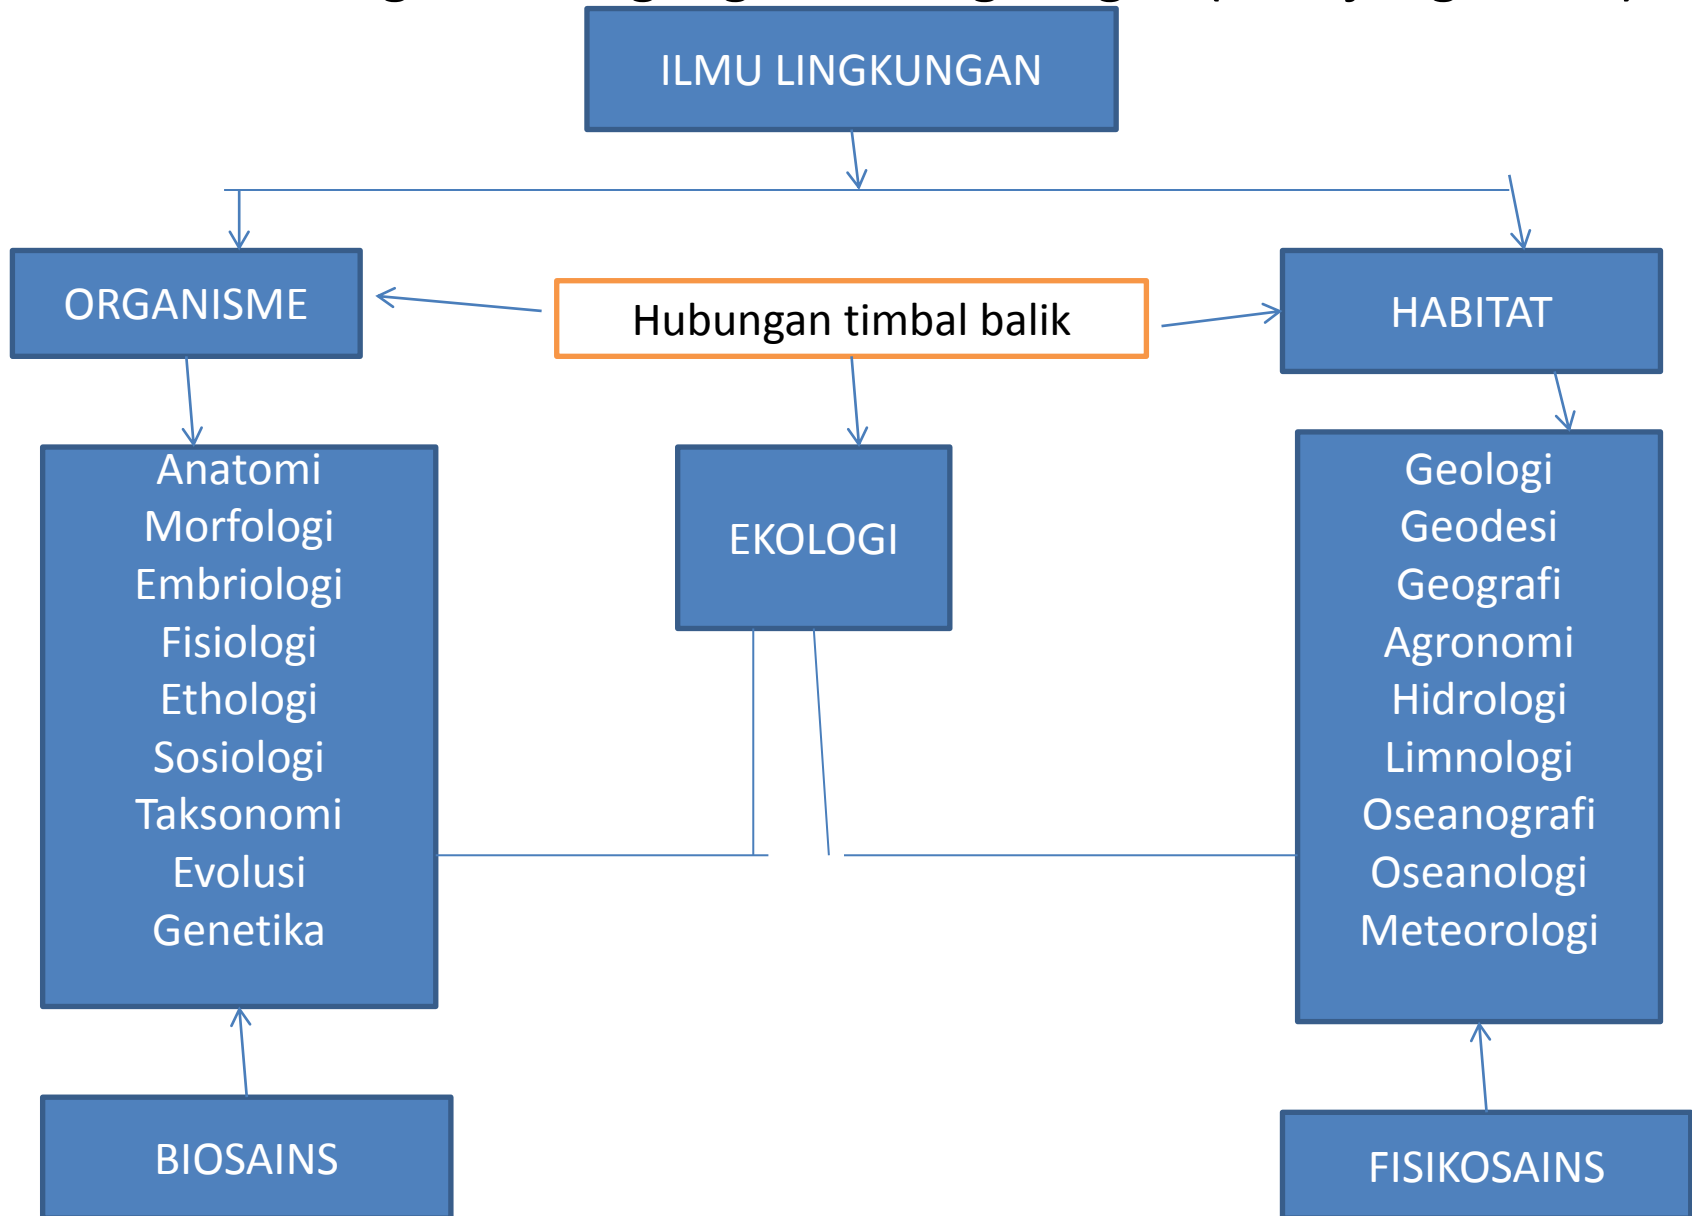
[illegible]

ILMU LINGKUNGAN

ORGANISME

Hubungan timbal balik

HABITAT

Anatomi
Morfologi
Embriologi
Fisiologi
Ethologi
Sosiologi
Taksonomi
Evolusi
Genetika

EKOLOGI

Geologi
Geodesi
Geografi
Agronomi
Hidrologi
Limnologi
Oseanografi
Oseanologi
Meteorologi

BIOSAINS

FISIKOSAINS